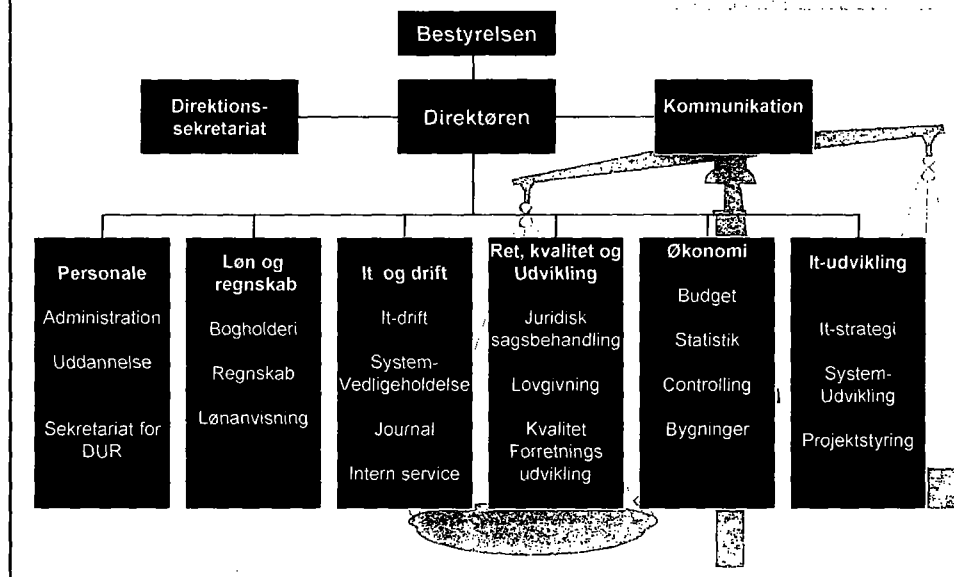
Bestyrelsen

Direktions-sekretariat

Direktøren

Kommunikation

Personale

Administration

Uddannelse

Sekretariat for DUR

Løn og regnskab

Bogholderi

Regnskab

Lønanvisning

It og drift

It-drift

System-Vedligeholdelse

Journal

Intern service

Ret, kvalitet og Udvikling

Juridisk sagsbehandling

Lovgivning

Kvalitet Forretnings udvikling

Økonomi

Budget

Statistik

Controlling

Bygninger

It-udvikling

It-strategi

System-Udvikling

Projektstyring